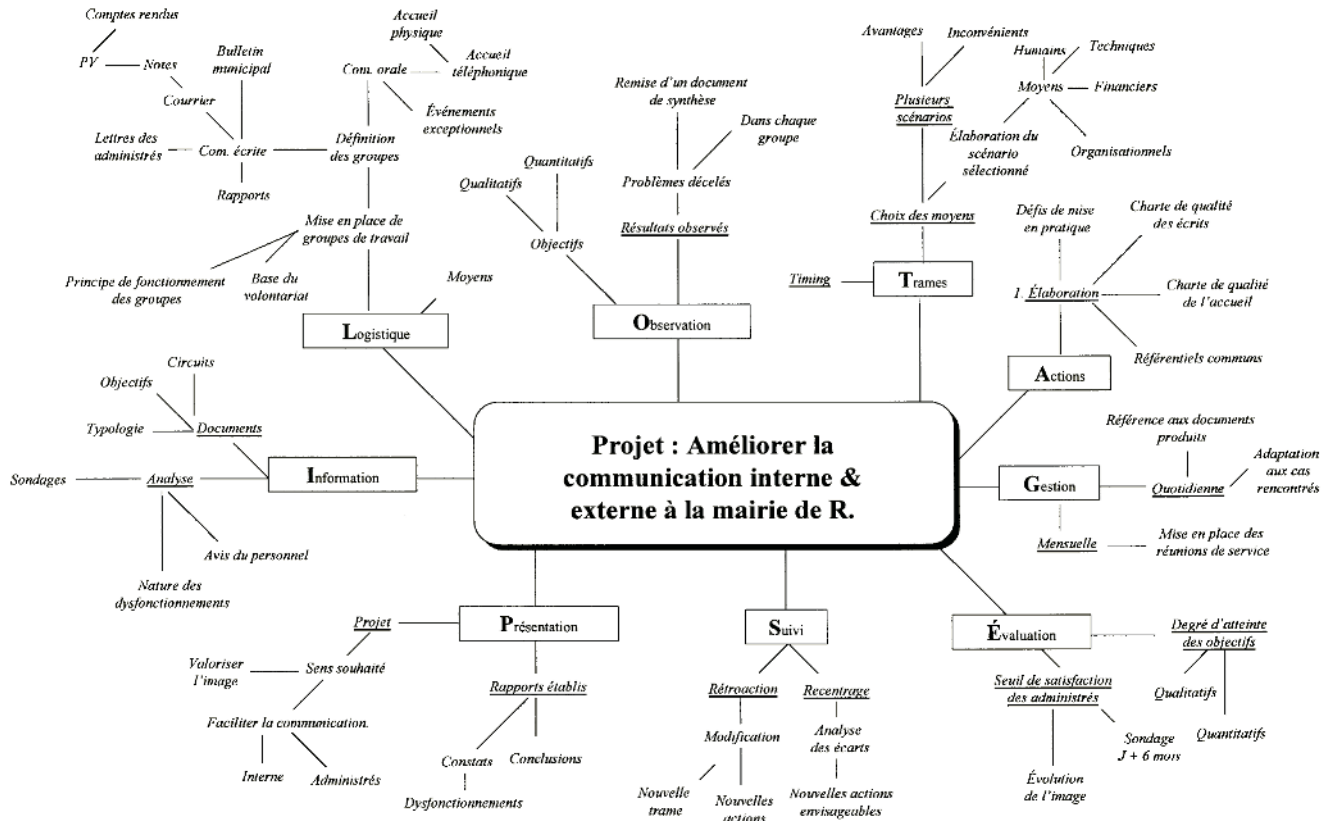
Projet : Améliorer la communication interne & externe à la mairie de R.

Logistique

Moyens

Mise en place de groupes de travail

Principe de fonctionnement des groupes

Base du volontariat

Définition des groupes

Com. orale

Accueil physique

Accueil téléphonique

Événements exceptionnels

Com. écrite

Bulletin municipal

Courrier

Notes

PV

Comptes rendus

Lettres des administrés

Rapports

Observation

Objectifs

Qualitatifs

Quantitatifs

Résultats observés

Problèmes décelés

Remise d'un document de synthèse

Dans chaque groupe

Trames

Timing

Choix des moyens

Plusieurs scénarios

Avantages

Inconvénients

Élaboration du scénario sélectionné

Moyens

Humains

Techniques

Financiers

Organisationnels

Actions

1. Élaboration

Défis de mise en pratique

Charte de qualité des écrits

Charte de qualité de l'accueil

Référentiels communs

Gestion

Quotidienne

Référence aux documents produits

Adaptation aux cas rencontrés

Mensuelle

Mise en place des réunions de service

Évaluation

Degré d'atteinte des objectifs

Qualitatifs

Quantitatifs

Seuil de satisfaction des administrés

Sondage J + 6 mois

Évolution de l'image

Suivi

Rétroaction

Modification

Nouvelle trame

Nouvelles actions

Recentrage

Analyse des écarts

Nouvelles actions envisageables

Présentation

Projet

Sens souhaité

Valoriser l'image

Faciliter la communication.

Interne

Administrés

Rapports établis

Constats

Dysfonctionnements

Conclusions

Information

Documents

Circuits

Objectifs

Typologie

Analyse

Sondages

Avis du personnel

Nature des dysfonctionnements